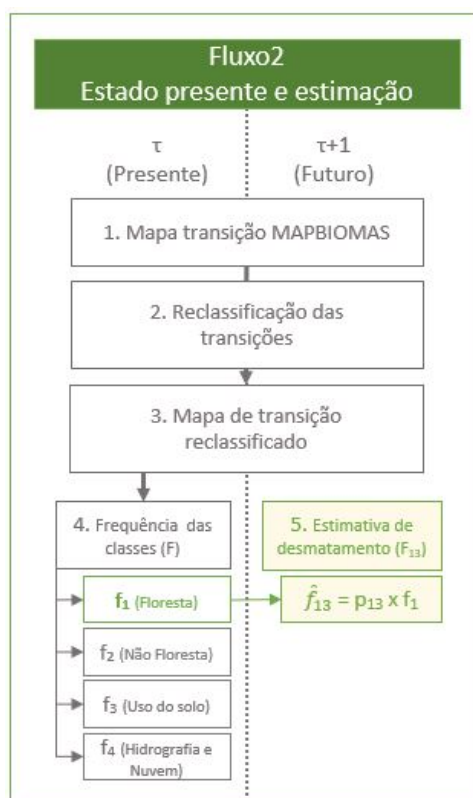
Fluxo2
Estado presente e estimação

τ
(Presente)

τ+1
(Futuro)

1. Mapa transição MAPBIOMAS

2. Reclassificação das transições

3. Mapa de transição reclassificado

4. Frequência das classes (F)

5. Estimativa de desmatamento ($F_{13}$)

$f_1$ (Floresta)

$\hat{f}_{13} = p_{13} \times f_1$

$f_2$ (Não Floresta)

$f_3$ (Uso do solo)

$f_4$ (Hidrografia e Nuvem)